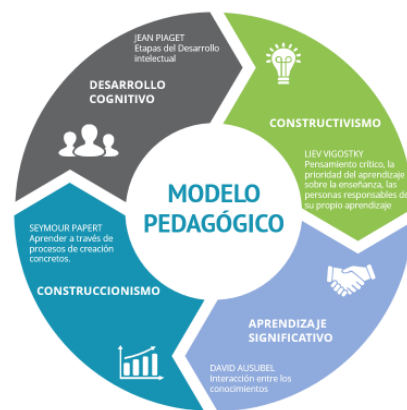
MODELO PEDAGÓGICO

JEAN PIAGET
Etapas del Desarrollo intelectual

DESARROLLO COGNITIVO

CONSTRUCTIVISMO

LIEV VIGOSTKY
Pensamiento crítico, la prioridad del aprendizaje sobre la enseñanza, las personas responsables de su propio aprendizaje

APRENDIZAJE SIGNIFICATIVO

DAVID AUSUBEL
Interacción entre los conocimientos

SEYMOUR PAPERT
Aprender a través de procesos de creación concretos.

CONSTRUCCIONISMO